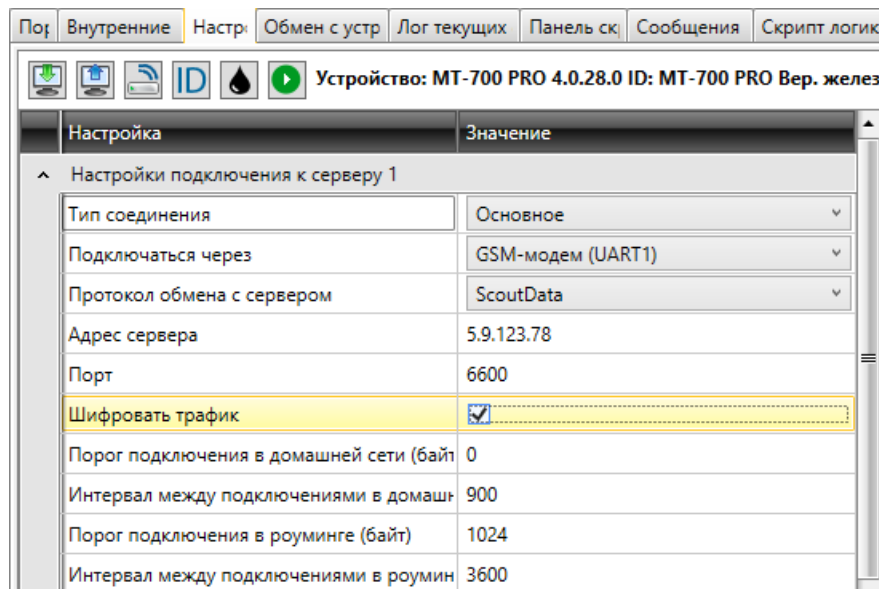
Пор | Внутренние | Настр | Обмен с устр | Лог текущих | Панель ск | Сообщения | Скрипт логик

ID Устройство: MT-700 PRO 4.0.28.0 ID: MT-700 PRO Вер. желез

| Настройка | Значение |
|---|---|
| Настройки подключения к серверу 1 | |
| Тип соединения | Основное |
| Подключаться через | GSM-модем (UART1) |
| Протокол обмена с сервером | ScoutData |
| Адрес сервера | 5.9.123.78 |
| Порт | 6600 |
| Шифровать трафик | ☑ |
| Порог подключения в домашней сети (байт | 0 |
| Интервал между подключениями в домашн | 900 |
| Порог подключения в роуминге (байт) | 1024 |
| Интервал между подключениями в роумин | 3600 |